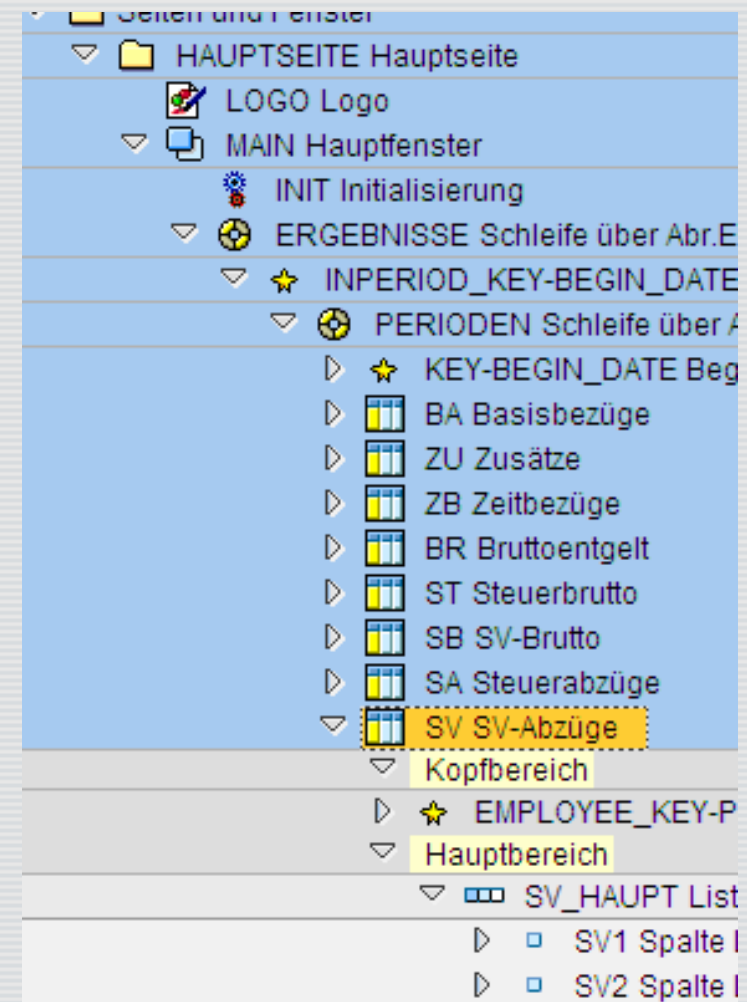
Seiten und Fenster
HAUPTSEITE Hauptseite
LOGO Logo
MAIN Hauptfenster
INIT Initialisierung
ERGEBNISSE Schleife über Abr.E
INPERIOD_KEY-BEGIN_DATE
PERIODEN Schleife über A
KEY-BEGIN_DATE Beg
BA Basisbezüge
ZU Zusätze
ZB Zeitbezüge
BR Bruttoentgelt
ST Steuerbrutto
SB SV-Brutto
SA Steuerabzüge
SV SV-Abzüge
Kopfbereich
EMPLOYEE_KEY-P
Hauptbereich
SV_HAUPT List
SV1 Spalte
SV2 Spalte